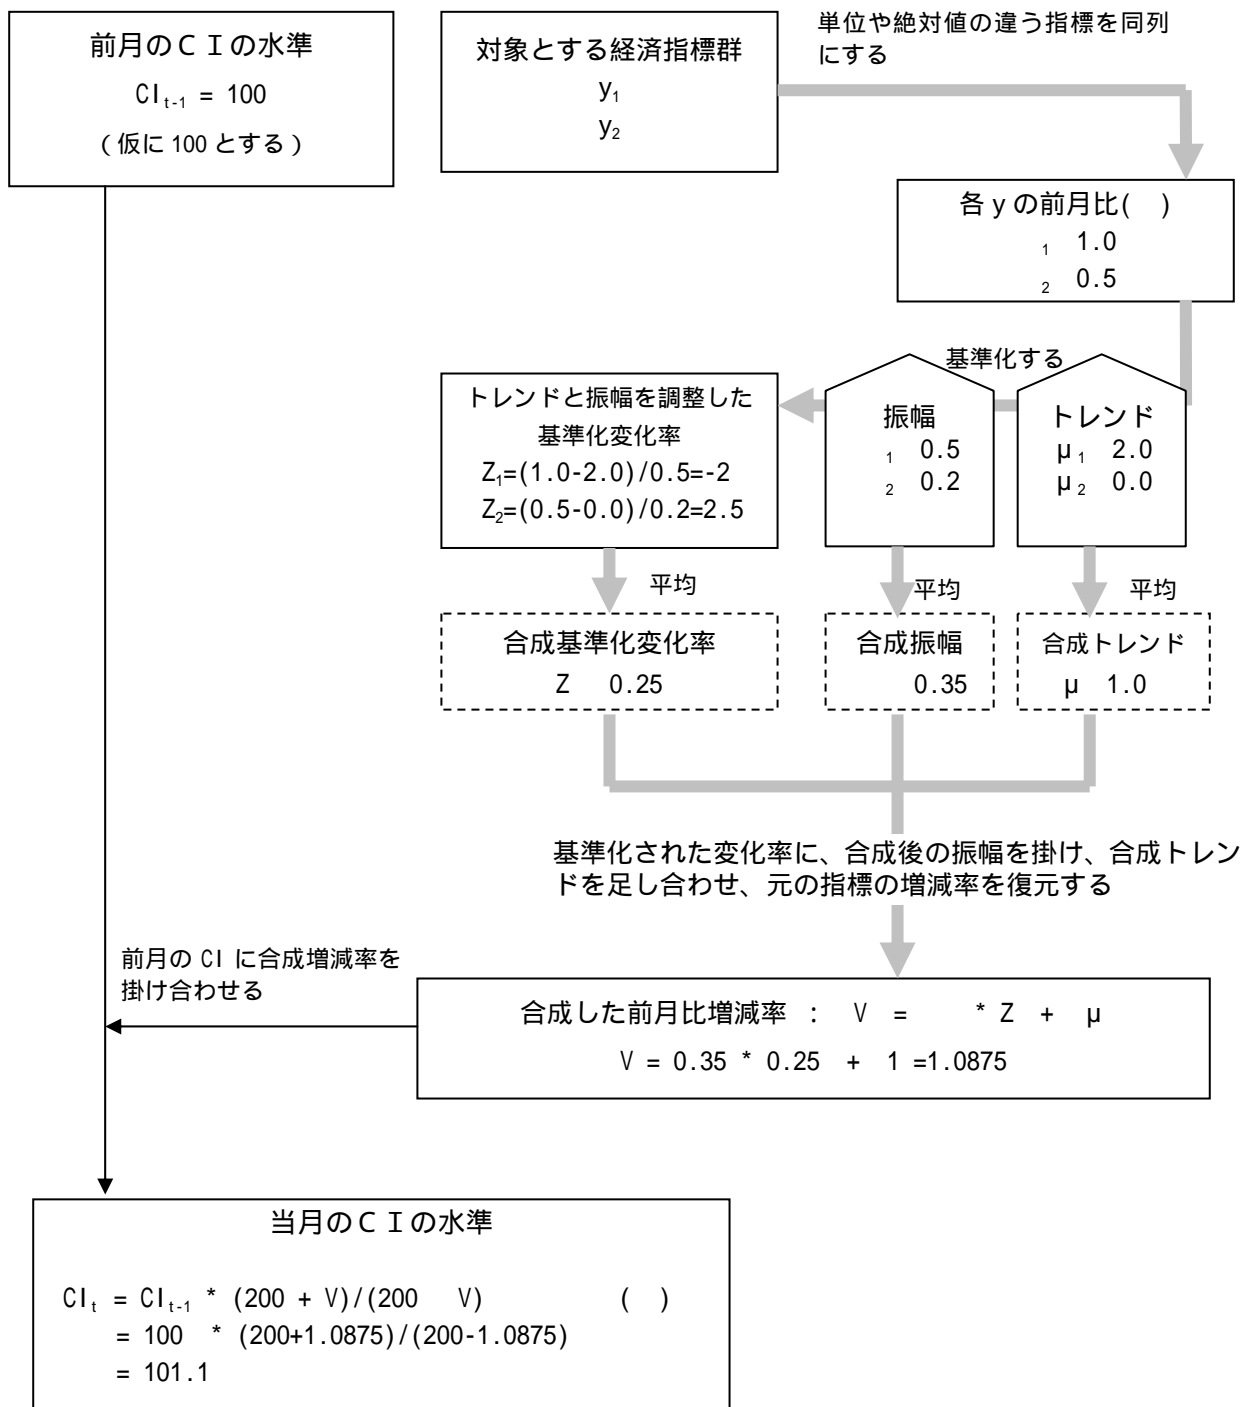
前月のCIの水準
$CI_{t-1} = 100$
（仮に100とする）

対象とする経済指標群
$y_1$
$y_2$

単位や絶対値の違う指標を同列にする

各yの前月比( )
$_1$ 1.0
$_2$ 0.5

基準化する

トレンドと振幅を調整した基準化変化率
$Z_1=(1.0-2.0)/0.5=-2$
$Z_2=(0.5-0.0)/0.2=2.5$

振幅
$_1$ 0.5
$_2$ 0.2

トレンド
$\mu_1$ 2.0
$\mu_2$ 0.0

平均

平均

平均

合成基準化変化率
Z 0.25

合成振幅
0.35

合成トレンド
μ 1.0

基準化された変化率に、合成後の振幅を掛け、合成トレンドを足し合わせ、元の指標の増減率を復元する

前月のCIに合成増減率を掛け合わせる

合成した前月比増減率 ： V = * Z + μ
V = 0.35 * 0.25 + 1 =1.0875

当月のCIの水準

$CI_t = CI_{t-1}$ * (200 + V)/(200 V) ( )
= 100 * (200+1.0875)/(200-1.0875)
= 101.1